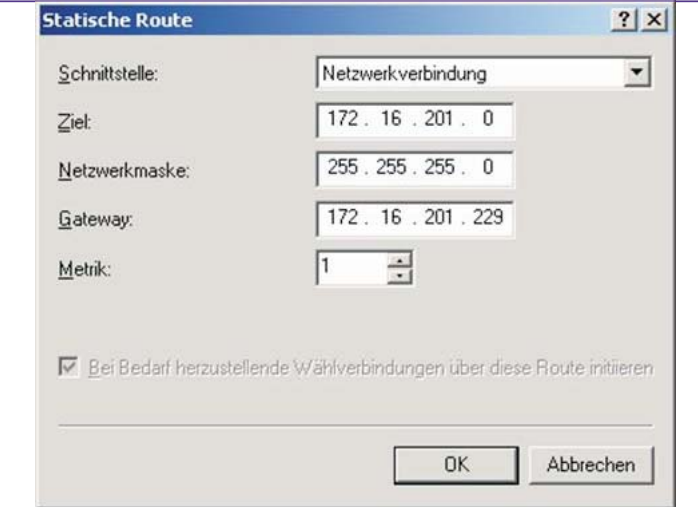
Statische Route

? X

Schnittstelle: Netzwerkverbindung

Ziel: 172 . 16 . 201 . 0

Netzwerkmaske: 255 . 255 . 255 . 0

Gateway: 172 . 16 . 201 . 229

Metrik: 1

Bei Bedarf herzustellende Wählverbindungen über diese Route initiieren

OK

Abbrechen